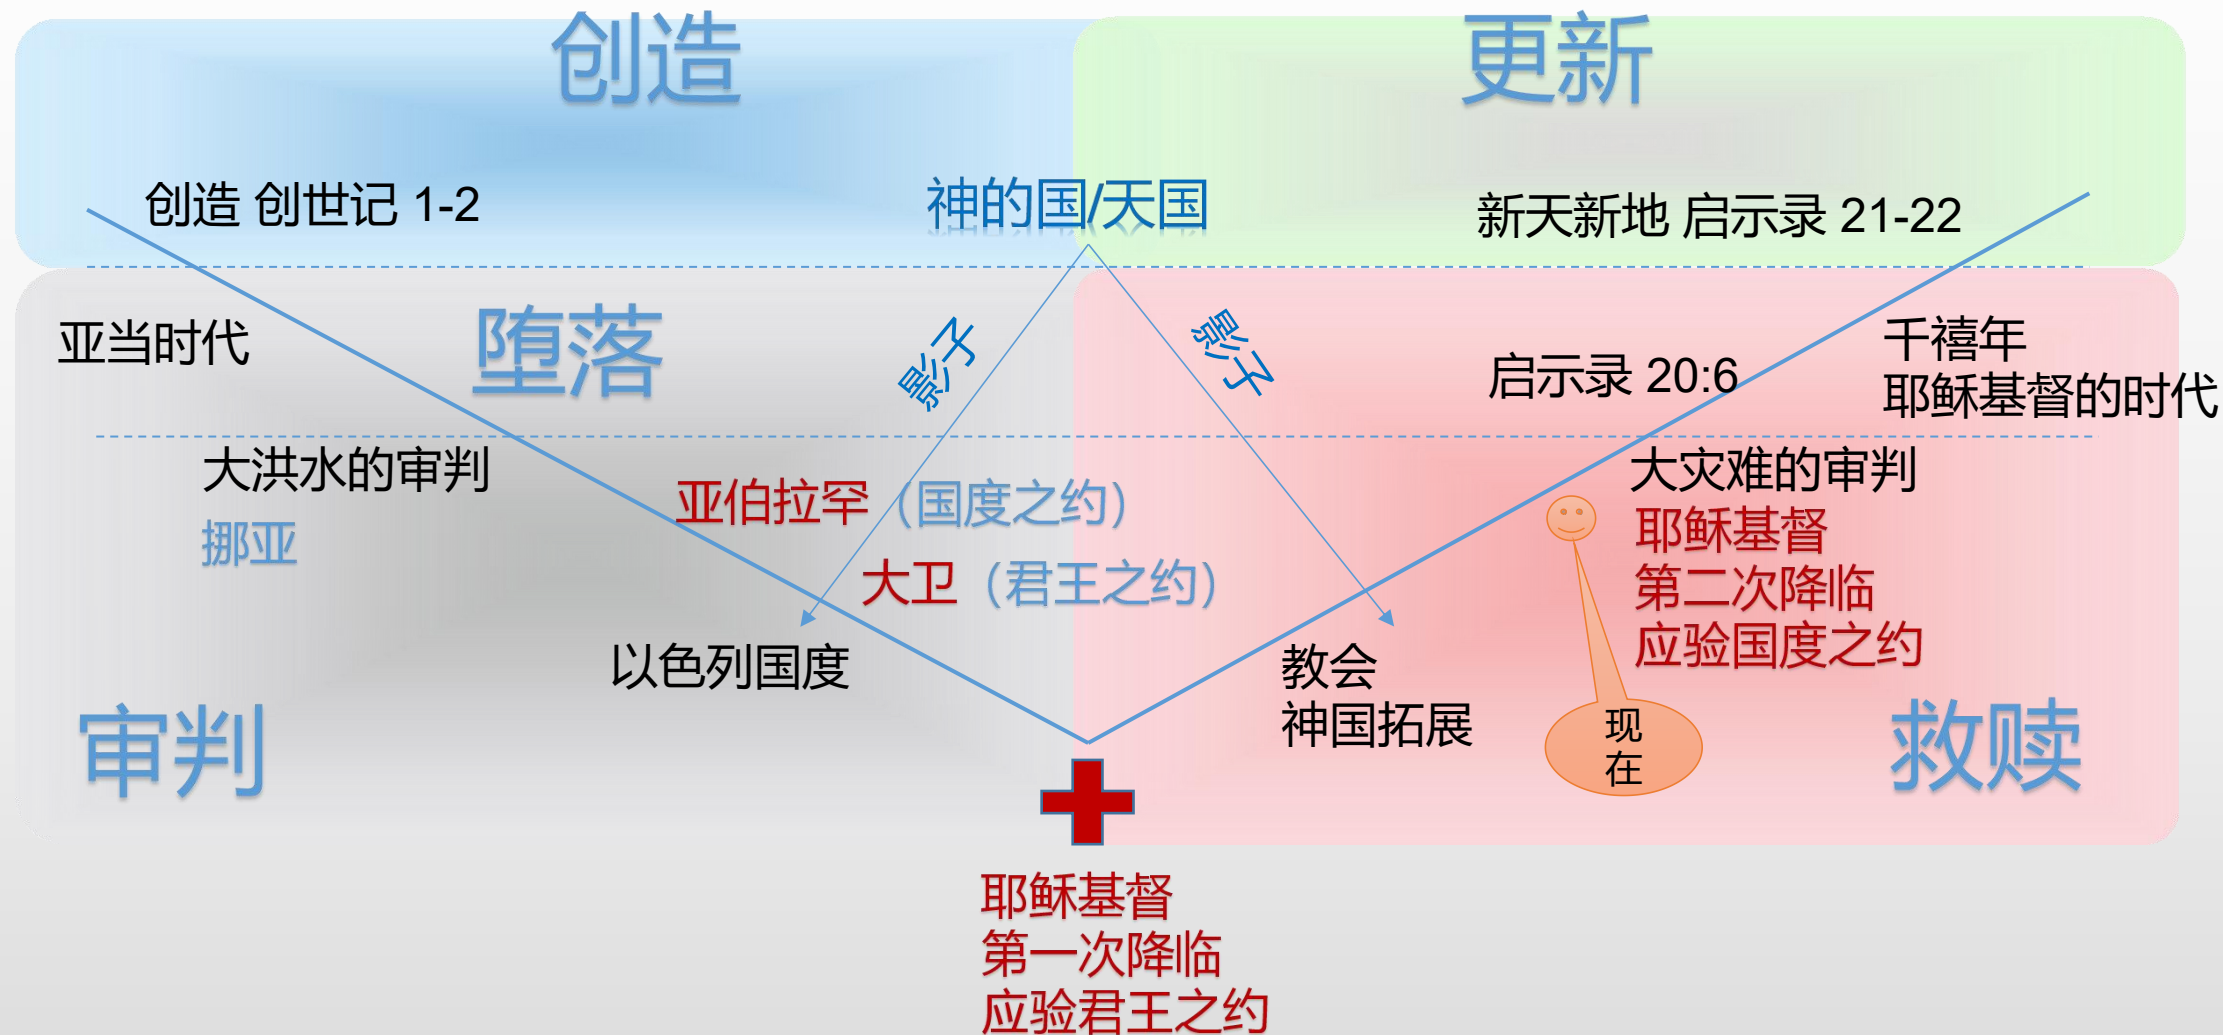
创造

更新

创造 创世记 1-2

神的国/天国

新天新地 启示录 21-22

亚当时代

堕落

影子

影子

启示录 20:6

千禧年
耶稣基督的时代

大洪水的审判

挪亚

亚伯拉罕（国度之约）

大卫（君王之约）

大灾难的审判

耶稣基督
第二次降临
应验国度之约

以色列国度

教会
神国拓展

现
在

审判

救赎

耶稣基督
第一次降临
应验君王之约